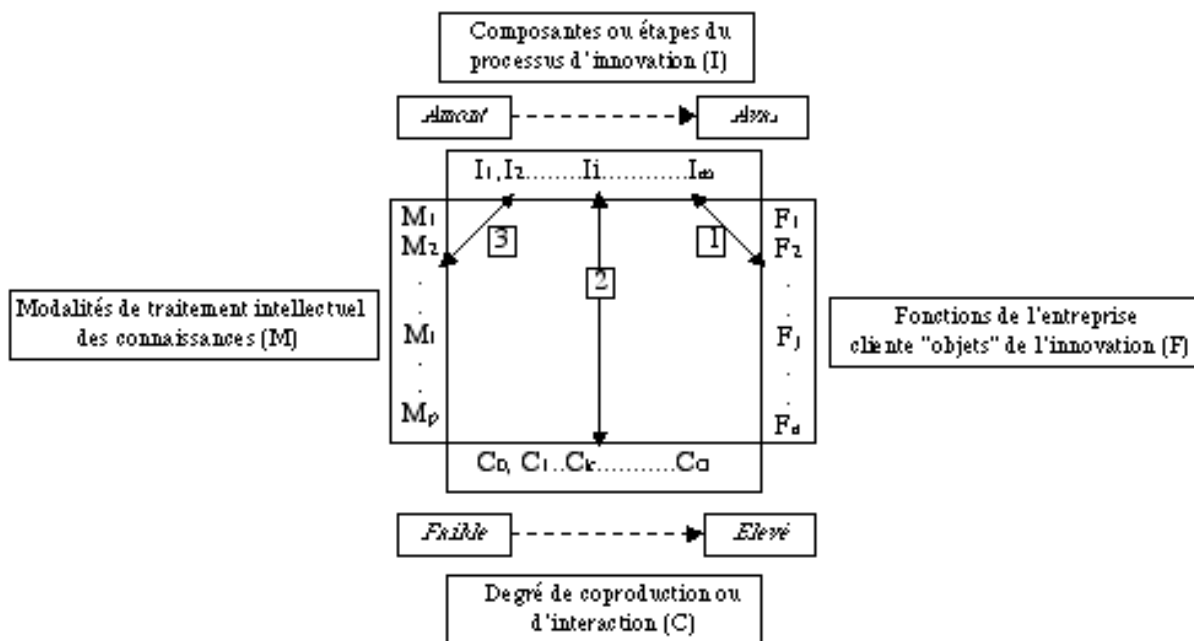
Composantes ou étapes du processus d'innovation (I)

Amont

Aval

$I_1, I_2 ........ I_i ............ I_m$

$M_1$
$M_2$
.
.
$M_i$
.
.
$M_p$

3

2

1

$F_1$
$F_2$
.
.
$F_j$
.
.
$F_n$

Modalités de traitement intellectuel des connaissances (M)

Fonctions de l'entreprise cliente "objets" de l'innovation (F)

$C_0, C_1 .. C_k ........... C_q$

Faible

Elevé

Degré de coproduction ou d'interaction (C)